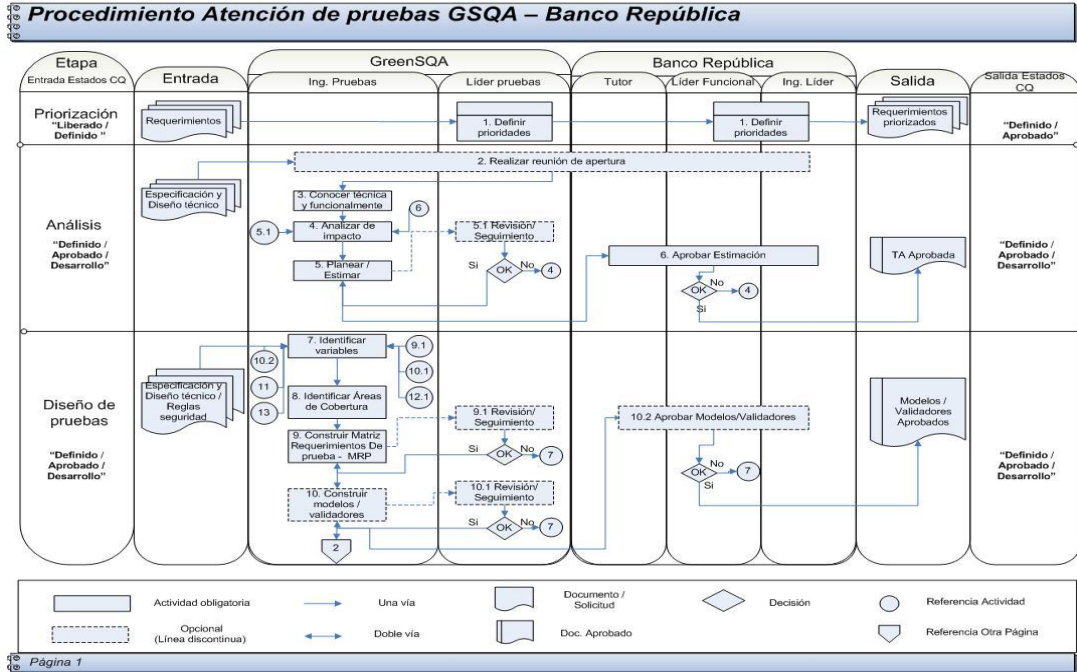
Procedimiento Atención de pruebas GSQA – Banco República

Etapa
Entrada Estados CQ

Entrada

GreenSQA
Ing. Pruebas
Líder pruebas

Banco República
Tutor
Líder Funcional
Ing. Líder

Salida

Salida Estados CQ

Priorización
"Liberado / Definido "

Requerimientos

1. Definir prioridades

1. Definir prioridades

Requerimientos priorizados

"Definido / Aprobado"

2. Realizar reunión de apertura

Especificación y Diseño técnico

3. Conocer técnica y funcionalmente

6

Análisis
"Definido / Aprobado / Desarrollo"

5.1

4. Analizar de impacto

5.1 Revisión/ Seguimiento

5. Planear / Estimar

Si
OK
No
4

6. Aprobar Estimación

OK
No
4
Si

TA Aprobada

"Definido / Aprobado / Desarrollo"

7. Identificar variables

9.1

10.2

10.1

11

Especificación y Diseño técnico / Reglas seguridad

8. Identificar Áreas de Cobertura

12.1

13

Diseño de pruebas
"Definido / Aprobado / Desarrollo"

9.1 Revisión/ Seguimiento

10.2 Aprobar Modelos/Validadores

Modelos / Validadores Aprobados

9. Construir Matriz Requerimientos De prueba - MRP

Si
OK
No
7

OK
No
7
Si

"Definido / Aprobado / Desarrollo"

10. Construir modelos / validadores

10.1 Revisión/ Seguimiento

Si
OK
7

2

Actividad obligatoria
Una vía
Documento / Solicitud
Decisión
Referencia Actividad

Opcional (Línea discontinua)
Doble vía
Doc. Aprobado
Referencia Otra Página

Página 1